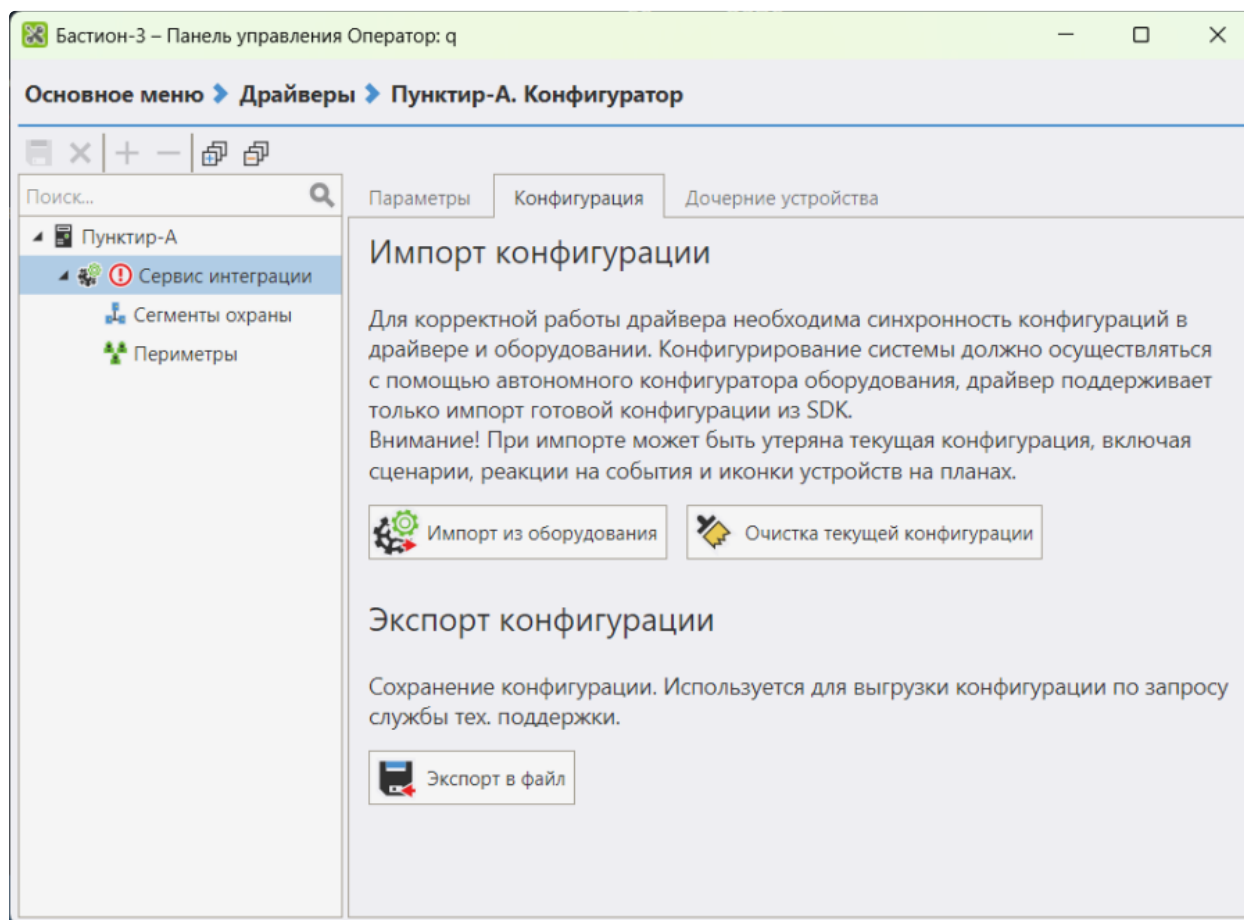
Бастион-3 – Панель управления Оператор: q

Основное меню › Драйверы › Пунктир-А. Конфигуратор

Поиск...

Пунктир-А
Сервис интеграции
Сегменты охраны
Периметры

Параметры | Конфигурация | Дочерние устройства

Импорт конфигурации

Для корректной работы драйвера необходима синхронность конфигураций в драйвере и оборудовании. Конфигурирование системы должно осуществляться с помощью автономного конфигуратора оборудования, драйвер поддерживает только импорт готовой конфигурации из SDK.
Внимание! При импорте может быть утеряна текущая конфигурация, включая сценарии, реакции на события и иконки устройств на планах.

Импорт из оборудования | Очистка текущей конфигурации

Экспорт конфигурации

Сохранение конфигурации. Используется для выгрузки конфигурации по запросу службы тех. поддержки.

Экспорт в файл